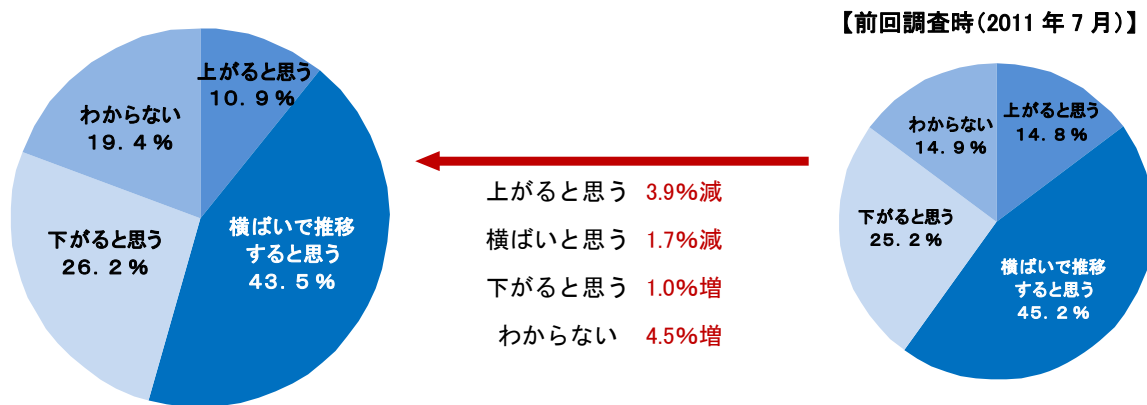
【前回調査時(2011 年 7 月)】

上がると思う
10.9%

わからない
19.4%

下がると思う
26.2%

横ばいで推移
すると思う
43.5%

上がると思う 3.9%減
横ばいと思う 1.7%減
下がると思う 1.0%増
わからない 4.5%増

わからない
14.9%

上がると思う
14.8%

下がると思う
25.2%

横ばいで推移
すると思う
45.2%